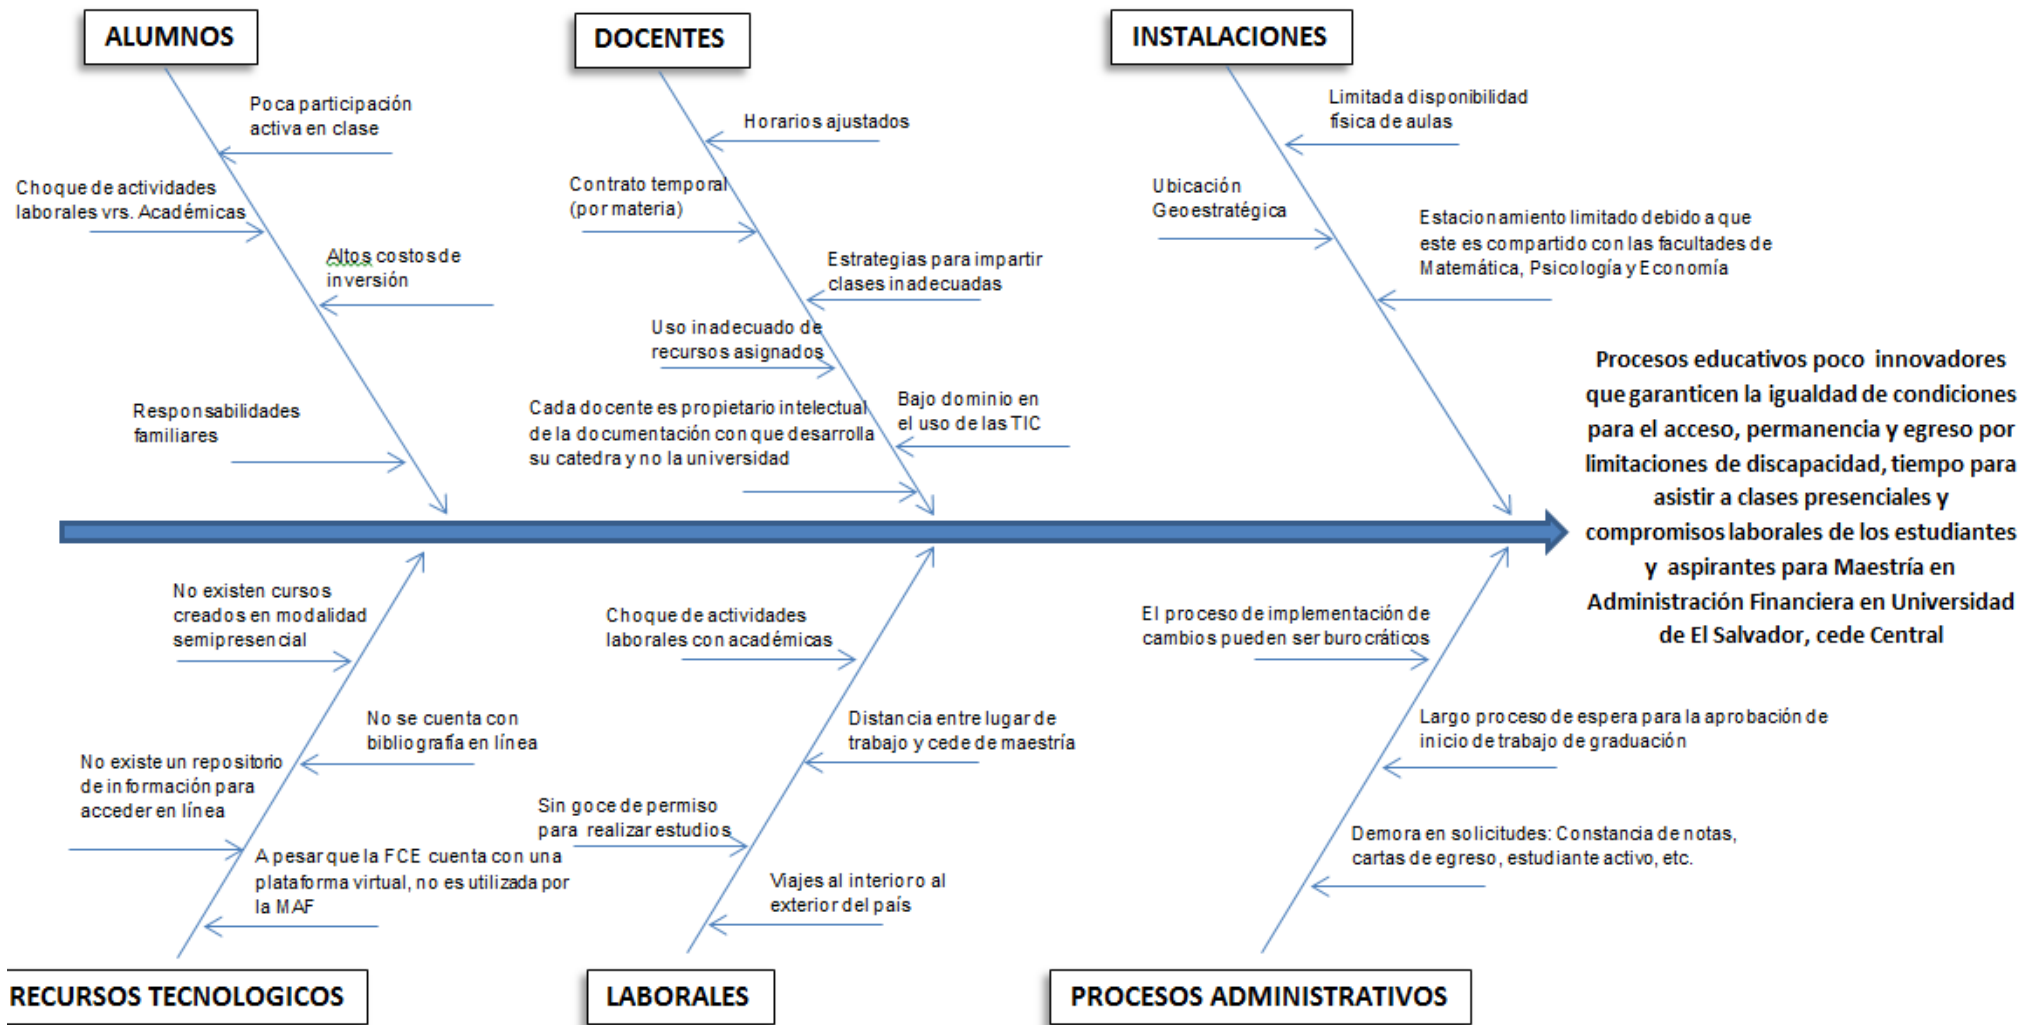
ALUMNOS

Poca participación activa en clase

Choque de actividades laborales vrs. Académicas

Altos costos de inversión

Responsabilidades familiares

DOCENTES

Horarios ajustados

Contrato temporal (por materia)

Estrategias para impartir clases inadecuadas

Uso inadecuado de recursos asignados

Cada docente es propietario intelectual de la documentación con que desarrolla su catedra y no la universidad

Bajo dominio en el uso de las TIC

INSTALACIONES

Limitada disponibilidad física de aulas

Ubicación Geoestratégica

Estacionamiento limitado debido a que este es compartido con las facultades de Matemática, Psicología y Economía

Procesos educativos poco innovadores que garanticen la igualdad de condiciones para el acceso, permanencia y egreso por limitaciones de discapacidad, tiempo para asistir a clases presenciales y compromisos laborales de los estudiantes y aspirantes para Maestría en Administración Financiera en Universidad de El Salvador, cede Central

No existen cursos creados en modalidad semipresencial

No se cuenta con bibliografía en línea

No existe un repositorio de información para acceder en línea

A pesar que la FCE cuenta con una plataforma virtual, no es utilizada por la MAF

RECURSOS TECNOLOGICOS

Choque de actividades laborales con académicas

Distancia entre lugar de trabajo y cede de maestría

Sin goce de permiso para realizar estudios

Viajes al interior o al exterior del país

LABORALES

El proceso de implementación de cambios pueden ser burocráticos

Largo proceso de espera para la aprobación de inicio de trabajo de graduación

Demora en solicitudes: Constancia de notas, cartas de egreso, estudiante activo, etc.

PROCESOS ADMINISTRATIVOS